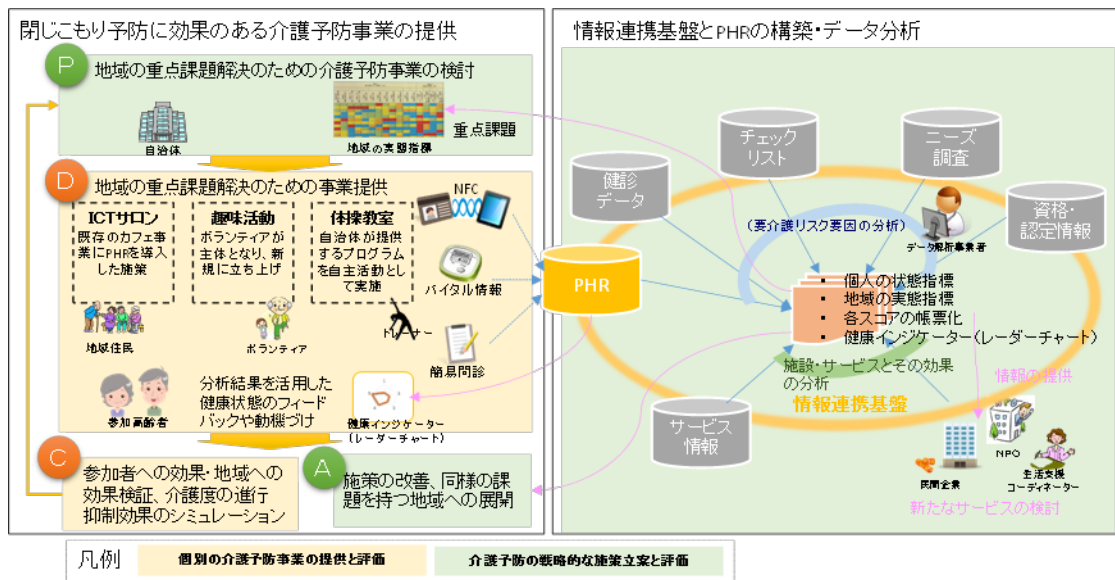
閉じこもり予防に効果のある介護予防事業の提供

P
地域の重点課題解決のための介護予防事業の検討
自治体
地域の実態指標
重点課題

D
地域の重点課題解決のための事業提供

ICTサロン
既存のカフェ事業にPHRを導入した施策

趣味活動
ボランティアが主体となり、新規に立ち上げ

体操教室
自治体が提供するプログラムを自主活動として実施

NFC
バイタル情報
トレーナー
簡易問診
地域住民
ボランティア
参加高齢者
分析結果を活用した健康状態のフィードバックや動機づけ
健康インジケーター（レーダーチャート）

C
参加者への効果・地域への効果検証、介護度の進行抑制効果のシミュレーション

A
施策の改善、同様の課題を持つ地域への展開

情報連携基盤とPHRの構築・データ分析

健診データ
チェックリスト
ニーズ調査
資格・認定情報
データ解析事業者
（要介護リスク要因の分析）
PHR
・ 個人の状態指標
・ 地域の実態指標
・ 各スコアの帳票化
・ 健康インジケーター（レーダーチャート）
施設・サービスとその効果の分析
情報連携基盤
サービス情報
情報の提供
民間企業
NPO
生活支援コーディネーター
新たなサービスの検討

凡例
個別の介護予防事業の提供と評価
介護予防の戦略的な施策立案と評価